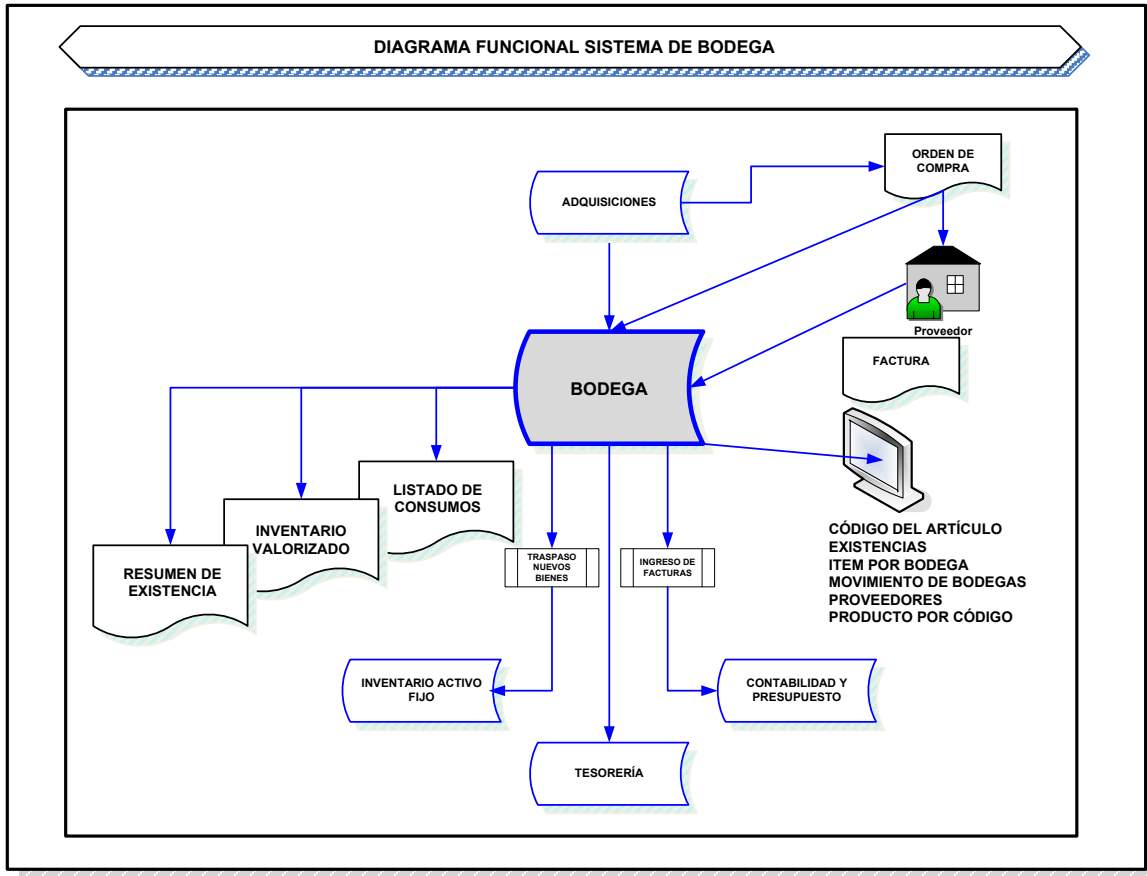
DIAGRAMA FUNCIONAL SISTEMA DE BODEGA

ORDEN DE COMPRA

ADQUISICIONES

Proveedor

FACTURA

BODEGA

LISTADO DE CONSUMOS

INVENTARIO VALORIZADO

RESUMEN DE EXISTENCIA

TRASPASO NUEVOS BIENES

INGRESO DE FACTURAS

CÓDIGO DEL ARTÍCULO
EXISTENCIAS
ITEM POR BODEGA
MOVIMIENTO DE BODEGAS
PROVEEDORES
PRODUCTO POR CÓDIGO

INVENTARIO ACTIVO FIJO

CONTABILIDAD Y PRESUPUESTO

TESORERÍA